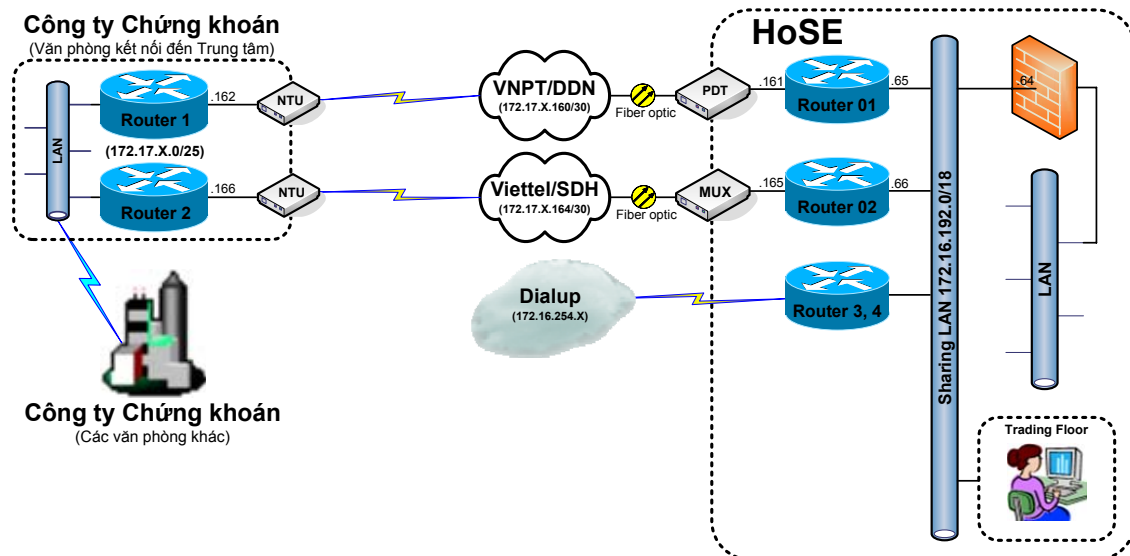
Công ty Chứng khoán
(Văn phòng kết nối đến Trung tâm)

LAN

Router 1

.162

NTU

(172.17.X.0/25)

Router 2

.166

NTU

VNPT/DDN
(172.17.X.160/30)

Fiber optic

PDT

Viettel/SDH
(172.17.X.164/30)

Fiber optic

MUX

Dialup
(172.16.254.X)

HoSE

.161

Router 01

.65

.165

Router 02

.66

Router 3, 4

Sharing LAN 172.16.192.0/18

.64

LAN

Trading Floor

Công ty Chứng khoán
(Các văn phòng khác)